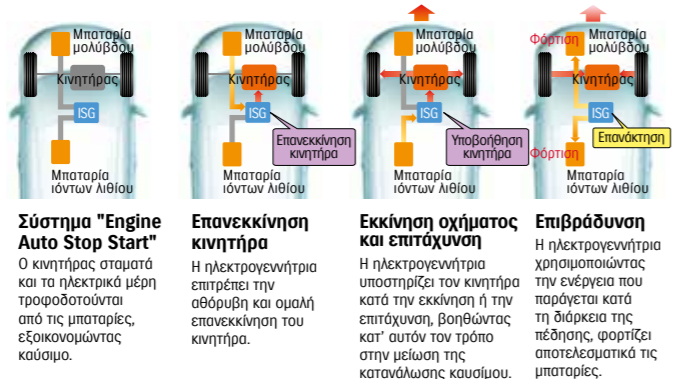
Μπαταρία μολύβδου
Κινητήρας
ISG
Μπαταρία ιόντων λιθίου

Μπαταρία μολύβδου
Κινητήρας
ISG
Επανεκκίνηση κινητήρα
Μπαταρία ιόντων λιθίου

Μπαταρία μολύβδου
Κινητήρας
ISG
Υποβοήθηση κινητήρα
Μπαταρία ιόντων λιθίου

Φόρτιση
Μπαταρία μολύβδου
Κινητήρας
ISG
Επανάκτηση
Φόρτιση
Μπαταρία ιόντων λιθίου

Σύστημα "Engine Auto Stop Start"
Ο κινητήρας σταματά και τα ηλεκτρικά μέρη τροφοδοτούνται από τις μπαταρίες, εξοικονομώντας καύσιμο.

Επανεκκίνηση κινητήρα
Η ηλεκτρογεννήτρια επιτρέπει την αθόρυβη και ομαλή επανεκκίνηση του κινητήρα.

Εκκίνηση οχήματος και επιτάχυνση
Η ηλεκτρογεννήτρια υποστηρίζει τον κινητήρα κατά την εκκίνηση ή την επιτάχυνση, βοηθώντας κατ' αυτόν τον τρόπο στην μείωση της κατανάλωσης καυσίμου.

Επιβράδυνση
Η ηλεκτρογεννήτρια χρησιμοποιώντας την ενέργεια που παράγεται κατά τη διάρκεια της πέδησης, φορτίζει αποτελεσματικά τις μπαταρίες.